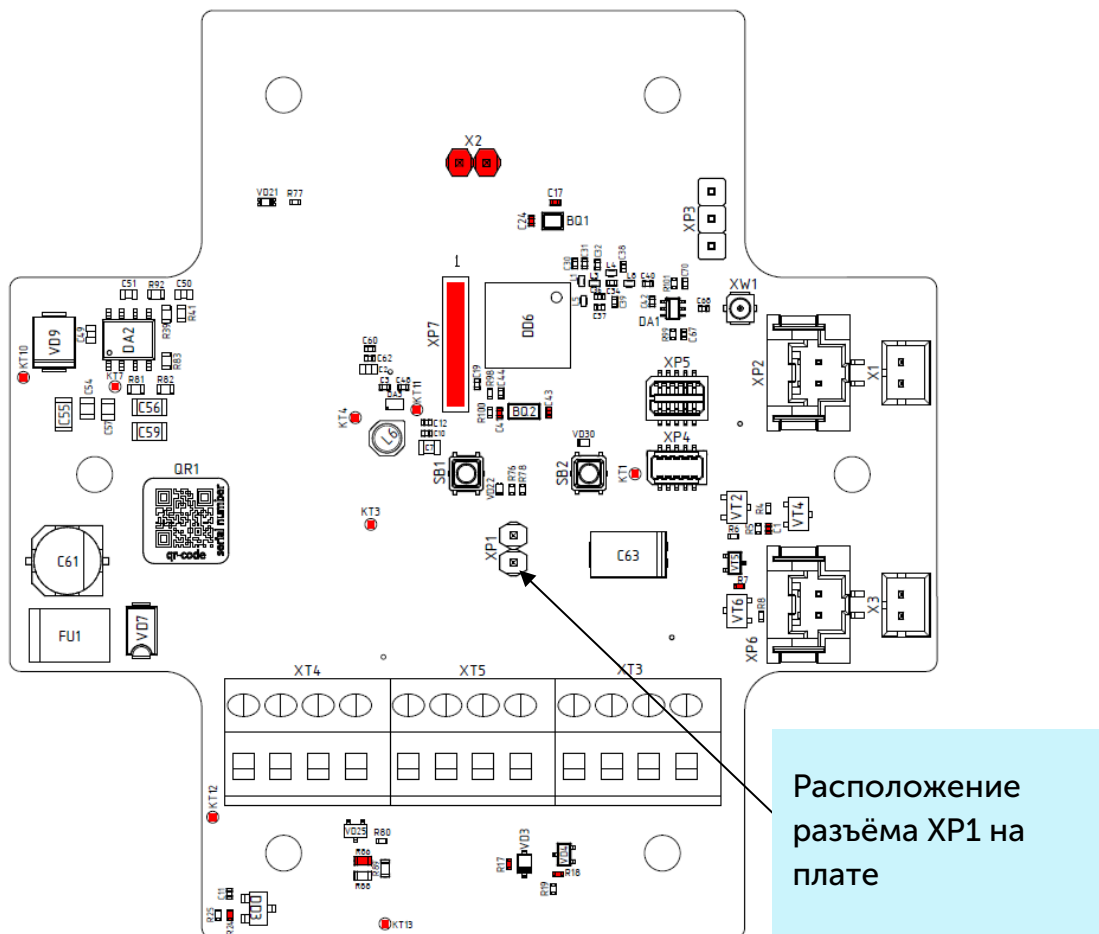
X2
VD21 R77
C17
C24 BQ1
XP3
1
XP7
DD6
DA1
XW1
C51 R92 C50
VD9
DA2
KT10
KT7 R81 R82
C55 C56
C59
C60
C62
DA3
KT11
KT4
L6
BQ2
C43
XP5
XP2
X1
XP4
VD30
SB1
SB2
KT1
VT2
VT4
QR1
serial number
qr-code
KT3
C61
XP1
C63
VT5
VT6
X3
XP6
FU1
VD7
XT4
XT5
XT3
KT12
VD25 R60
VD3
R17
R18
C11
DD3
KT13
Расположение разъёма XP1 на плате